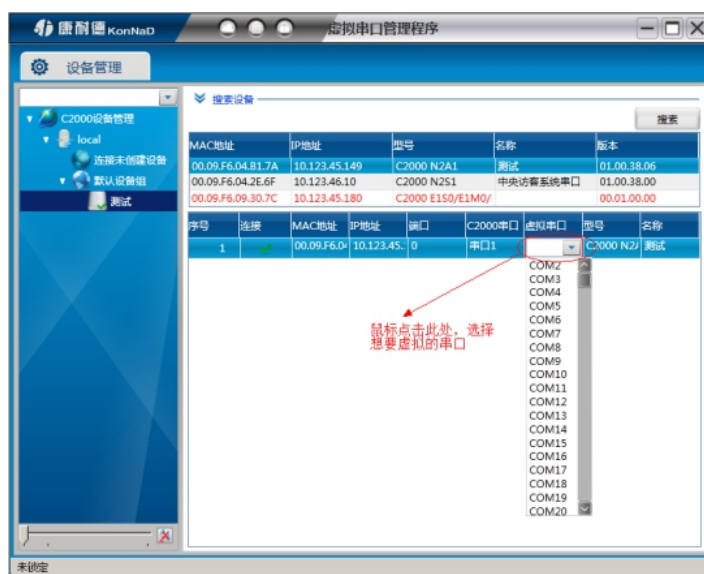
康耐德 KonNaD

虚拟串口管理程序

设备管理

C2000设备管理
local
连接未创建设备
默认设备组
测试

搜索设备

搜索

| MAC地址 | IP地址 | 型号 | 名称 | 版本 |
|---|---|---|---|---|
| 00.09.F6.04.81.7A | 10.123.45.149 | C2000 N2A1 | 测试 | 01.00.38.06 |
| 00.09.F6.04.2E.6F | 10.123.46.10 | C2000 N2S1 | 中央访客系统串口 | 01.00.38.00 |
| 00.09.F6.09.30.7C | 10.123.45.180 | C2000 E1S0/E1M0/ | | 00.01.00.00 |

| 序号 | 连接 | MAC地址 | IP地址 | 端口 | C2000串口 | 虚拟串口 | 型号 | 名称 |
|---|---|---|---|---|---|---|---|---|
| 1 | | 00.09.F6.04 | 10.123.45. | 0 | 串口1 | | C2000 N2A | 测试 |

COM2
COM3
COM4
COM5
COM6
COM7
COM8
COM9
COM10
COM11
COM12
COM13
COM14
COM15
COM16
COM17
COM18
COM19
COM20

鼠标点击此处，选择想要虚拟的串口

未锁定